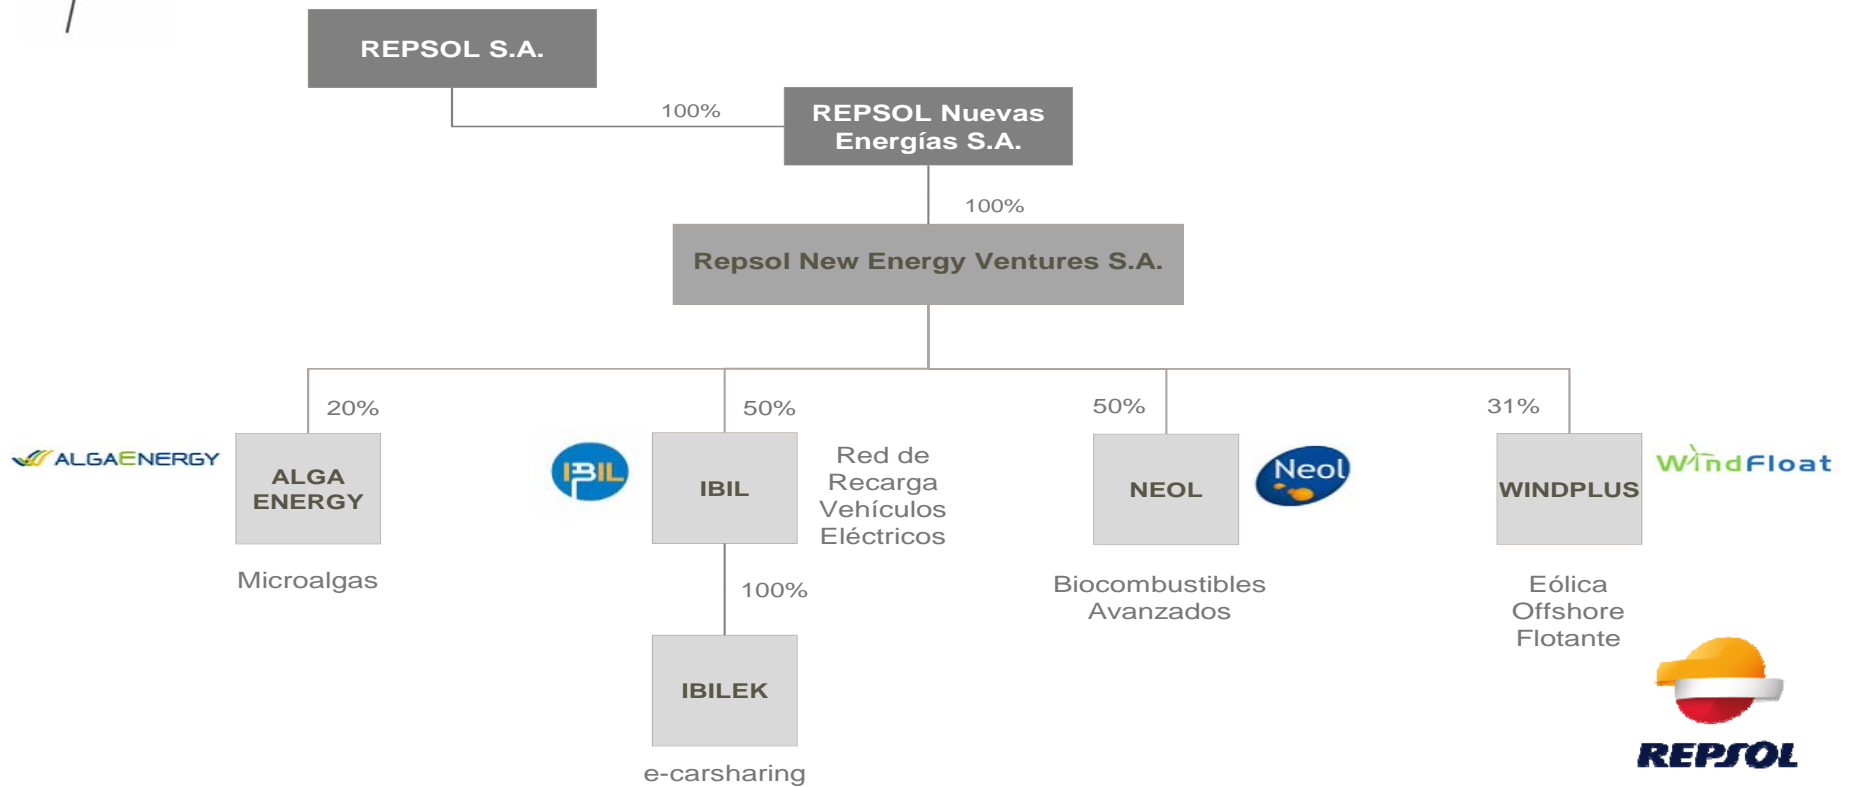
REPSOL S.A.

100%

REPSOL Nuevas Energías S.A.

100%

Repsol New Energy Ventures S.A.

20%

ALGAENERGY

ALGA ENERGY

Microalgas

IBIL

50%

IBIL

Red de Recarga Vehículos Eléctricos

100%

IBILEK

e-carsharing

50%

NEOL

Neol

Biocombustibles Avanzados

31%

WINDPLUS

WindFloat

Eólica Offshore Flotante

REPSOL